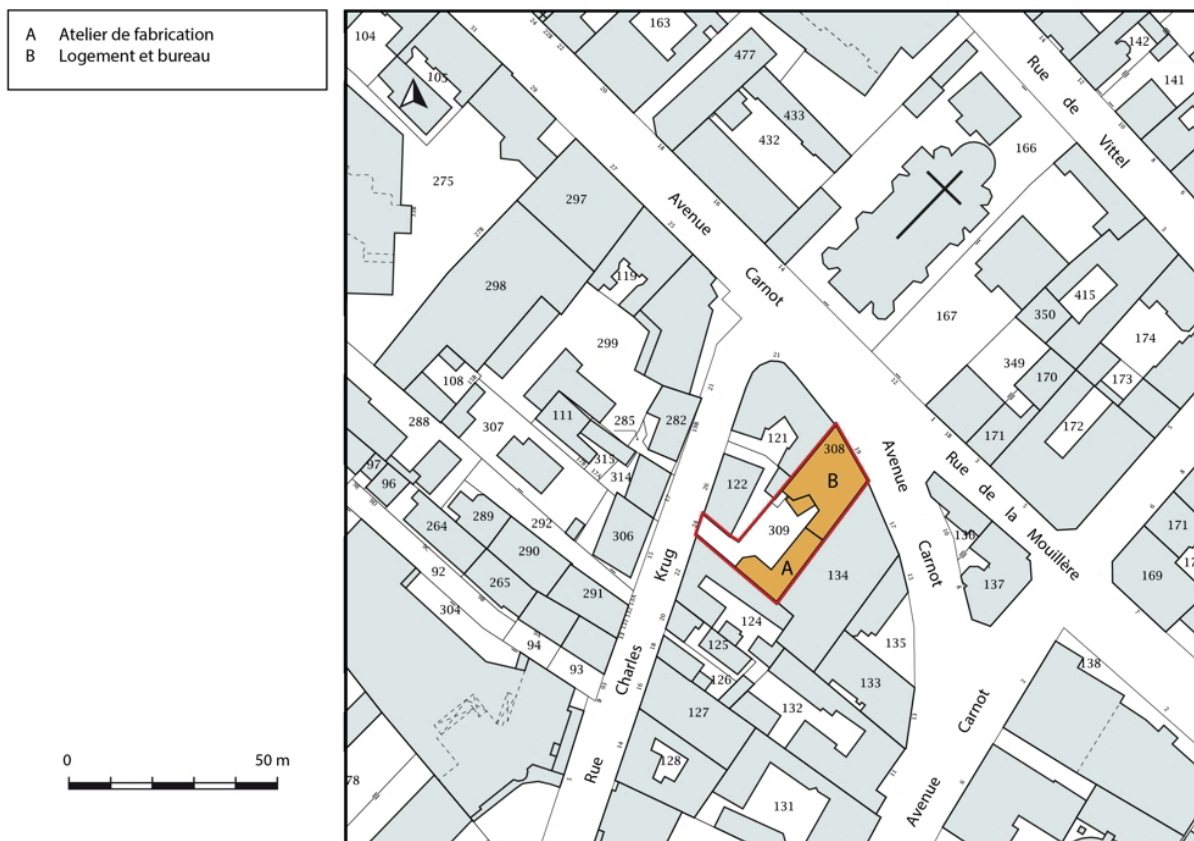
A Atelier de fabrication
B Logement et bureau

0 50 m

104
105
163
477
433
432
142
141
166
Rue de Vittel
275
297
Avenue Carnot
298
119
299
415
350
167
174
349
170
173
108
288
307
111
285
282
121
308
B
172
171
97
96
313
314
122
309
A
Avenue Carnot
Rue de la Mouillère
264
289
292
290
306
130
137
171
169
92
265
291
Rue Charles Krug
134
304
94
93
124
125
135
126
133
138
127
132
Avenue Carnot
128
78
131
Avenue Carnot